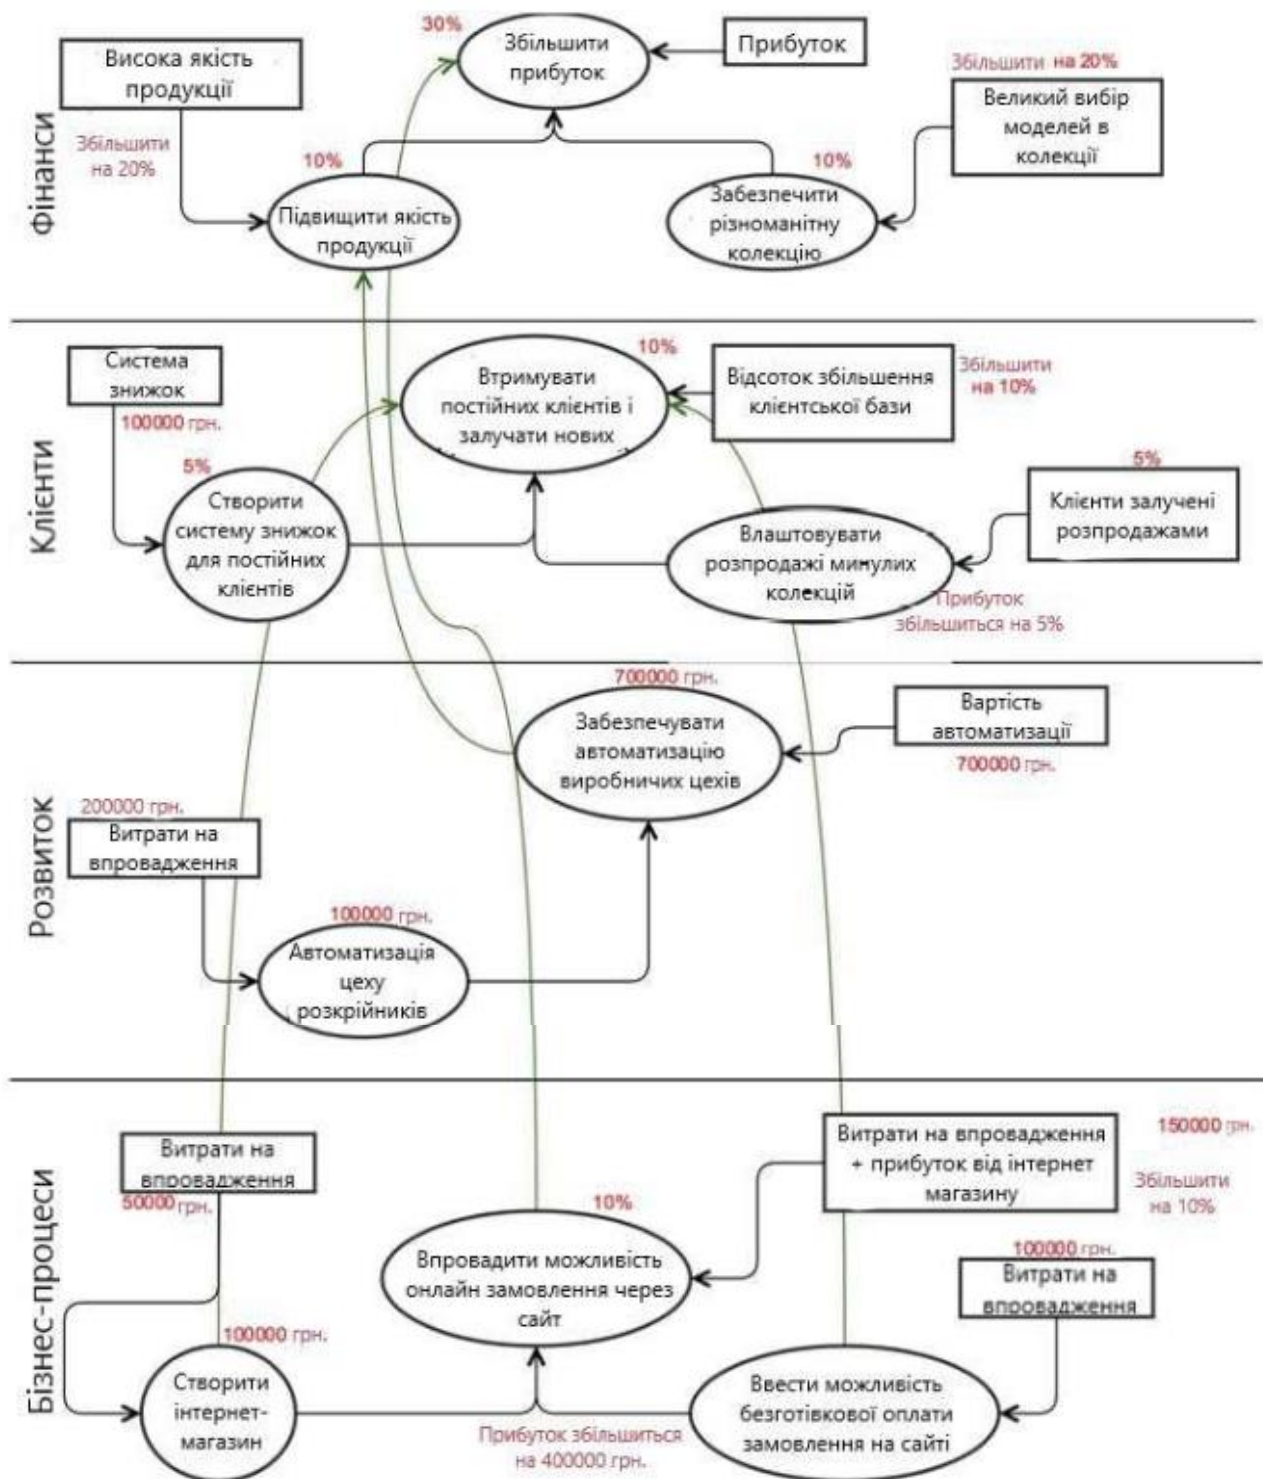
Фінанси

30%

Висока якість продукції

Збільшити прибуток

Прибуток

Збільшити на 20%

Великий вибір моделей в колекції

Збільшити на 20%

10%

10%

Підвищити якість продукції

Забезпечити різноманітну колекцію

Клієнти

Система знижок

100000 грн.

10%

Втримувати постійних клієнтів і залучати нових

Відсоток збільшення клієнтської бази

Збільшити на 10%

5%

Створити систему знижок для постійних клієнтів

5%

Клієнти залучені розпродажами

Влаштовувати розпродажі минулих колекцій

Прибуток збільшиться на 5%

Розвиток

700000 грн.

Забезпечувати автоматизацію виробничих цехів

Вартість автоматизації

700000 грн.

200000 грн.

Витрати на впровадження

100000 грн.

Автоматизація цеху розкрійників

Бізнес-процеси

Витрати на впровадження

50000 грн.

10%

Витрати на впровадження + прибуток від інтернет магазину

150000 грн.

Збільшити на 10%

Впровадити можливість онлайн замовлення через сайт

100000 грн.

Витрати на впровадження

100000 грн.

Створити інтернет-магазин

Прибуток збільшиться на 400000 грн.

Ввести можливість безготівкової оплати замовлення на сайті